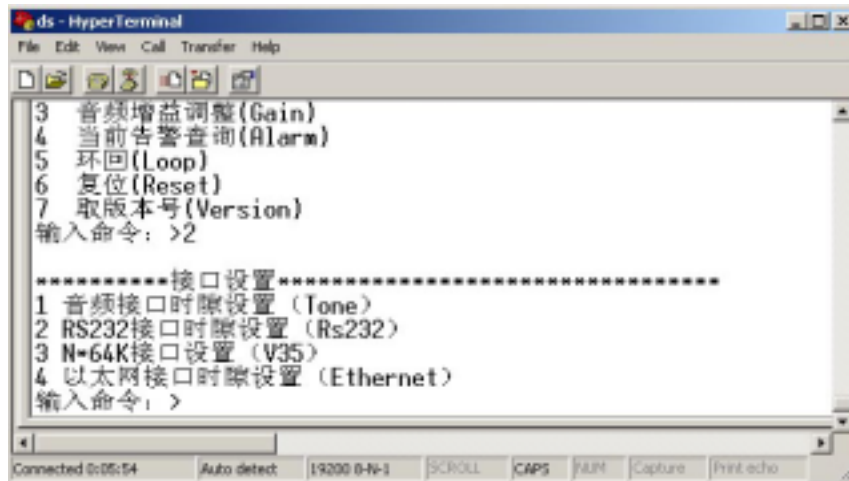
ds - HyperTerminal

File Edit View Call Transfer Help

3 音频增益调整(Gain)
4 当前告警查询(Alarm)
5 环回(Loop)
6 复位(Reset)
7 取版本号(Version)
输入命令：>2

**********接口设置********************************
1 音频接口时隙设置（Tone）
2 RS232接口时隙设置（Rs232）
3 N*64K接口设置（V35）
4 以太网接口时隙设置（Ethernet）
输入命令：>

Connected 0:05:54 | Auto detect | 19200 8-N-1 | SCROLL | CAPS | NUM | Capture | Print echo